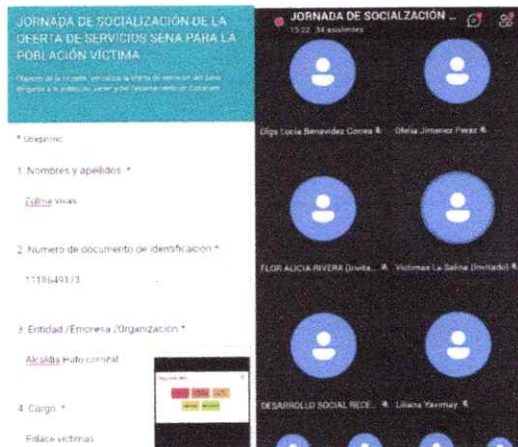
JORNADA DE SOCIALIZACIÓN DE LA OFERTA DE SERVICIOS SENA PARA LA POBLACIÓN VICTIMA

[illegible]

* Obligatorio

1. Nombres y apellidos *

Zulma vivas

2. Numero de documento de identificación *

1118649173

3. Entidad /Empresa /Organización *

Alcaldia Hato corozal

4. Cargo *

Enlace victimas

JORNADA DE SOCIALZACIÓN ...
15:22 · 34 asistentes

Olga Lucia Benavidez Correa

Ofelia Jimenez Perez

FLOR ALICIA RIVERA (Invita...

Victimas La Salina (Invitado)

DESARROLLO SOCIAL RECE...

Liliana Yaximay